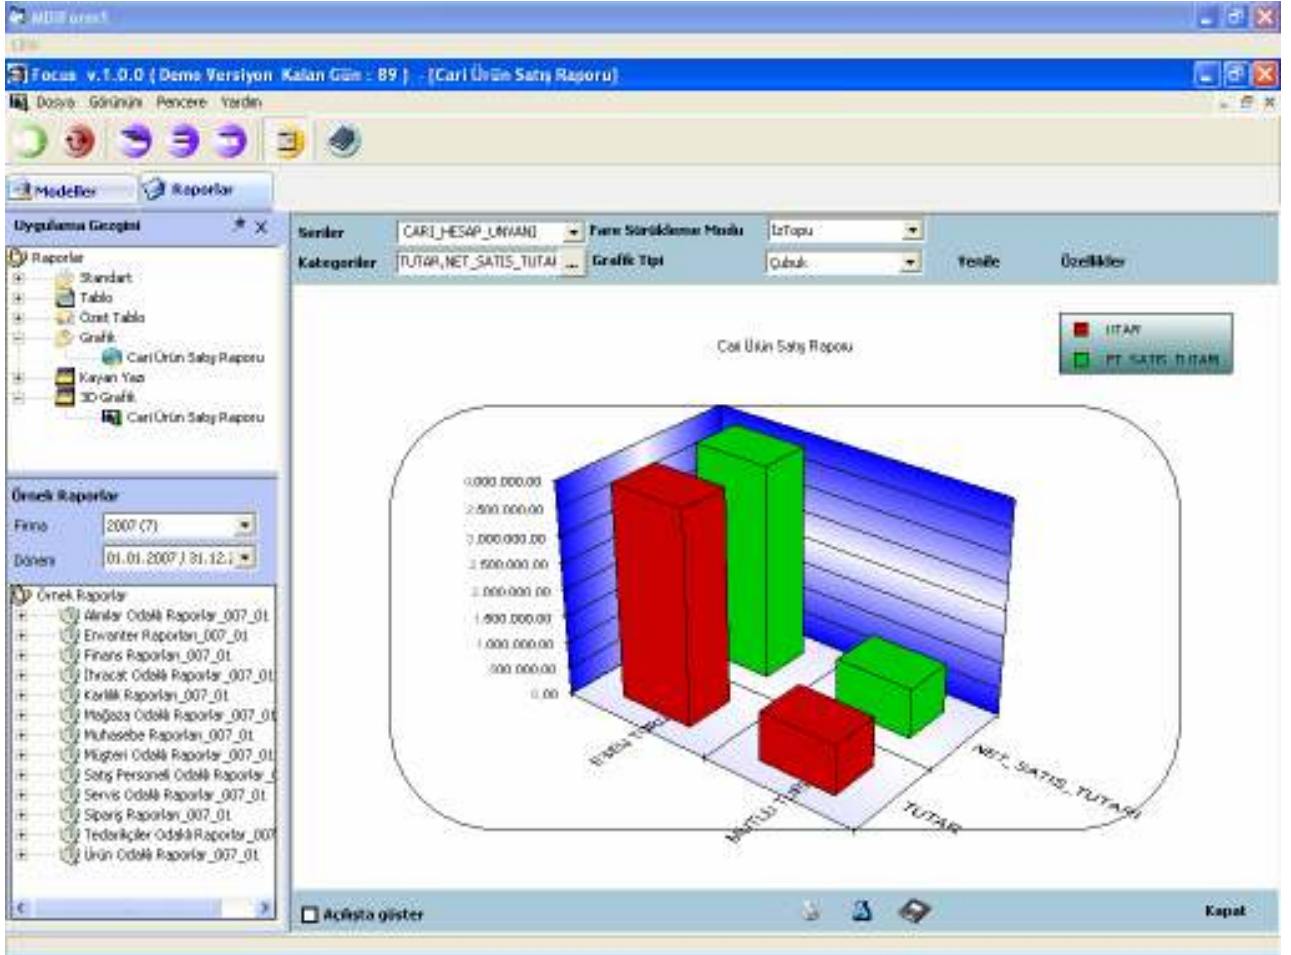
MDIParent1

Focus v.1.0.0 ( Demo Versiyon Kalan Gün : 89 ) - [Cari Ürün Satış Raporu]

Dosya Görünüm Pencere Yardım

Modeller | Raporlar

Uygulama Gezgini

Raporlar
Standart
Tablo
Özet Tablo
Grafik
Cari Ürün Satış Raporu
Kayan Yazı
3D Grafik
Cari Ürün Satış Raporu

Örnek Raporlar

Firma 2007 (7)

Dönem 01.01.2007 / 31.12.

Örnek Raporlar
Alımlar Odaklı Raporlar_007_01
Envanter Raporları_007_01
Finans Raporları_007_01
İhracat Odaklı Raporlar_007_01
Karlılık Raporları_007_01
Mağaza Odaklı Raporlar_007_01
Muhasebe Raporları_007_01
Müşteri Odaklı Raporlar_007_01
Satış Personeli Odaklı Raporlar_
Servis Odaklı Raporlar_007_01
Sipariş Raporları_007_01
Tedarikçiler Odaklı Raporlar_007
Ürün Odaklı Raporlar_007_01

Seriler CARI_HESAP_UNVANI | Fare Sürükleme Modu İzTopu
Kategoriler TUTAR,NET_SATIS_TUTAI | Grafik Tipi Çubuk | Yenile | Özellikler

Cari Ürün Satış Raporu

TUTAR
NET_SATIS_TUTARI

3.000.000,00
2.500.000,00
2.000.000,00
1.500.000,00
1.000.000,00
500.000,00
0,00

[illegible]
MUTLU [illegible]
TUTAR
NET_SATIS_TUTARI

Açılışta göster

Kapat